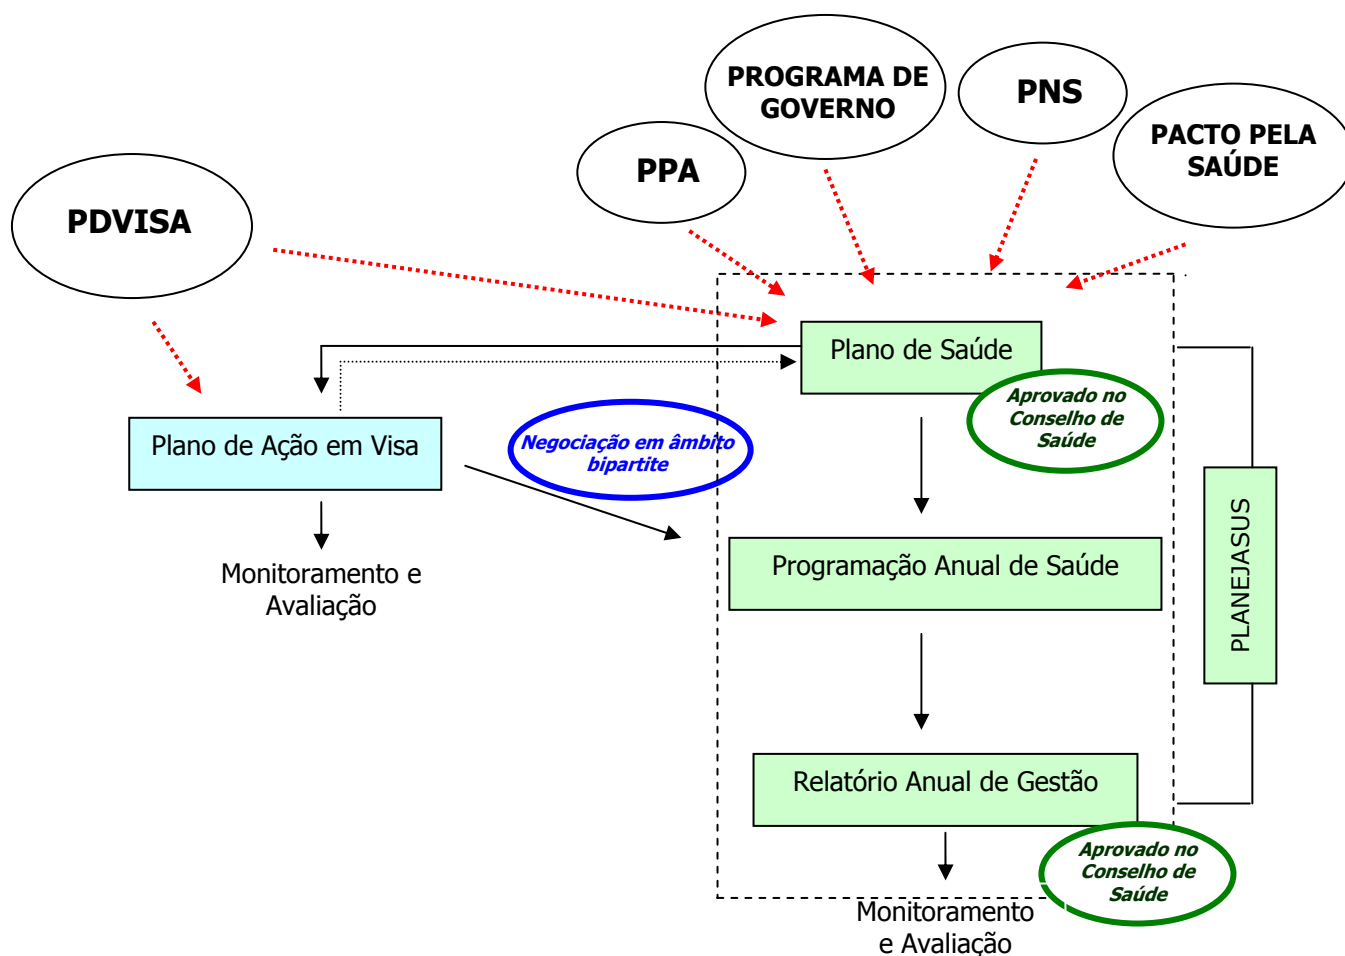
PROGRAMA DE GOVERNO

PNS

PPA

PACTO PELA SAÚDE

PDVISA

Plano de Saúde

Aprovado no Conselho de Saúde

Plano de Ação em Visa

Negociação em âmbito bipartite

Monitoramento e Avaliação

Programação Anual de Saúde

PLANEJASUS

Relatório Anual de Gestão

Aprovado no Conselho de Saúde

Monitoramento e Avaliação